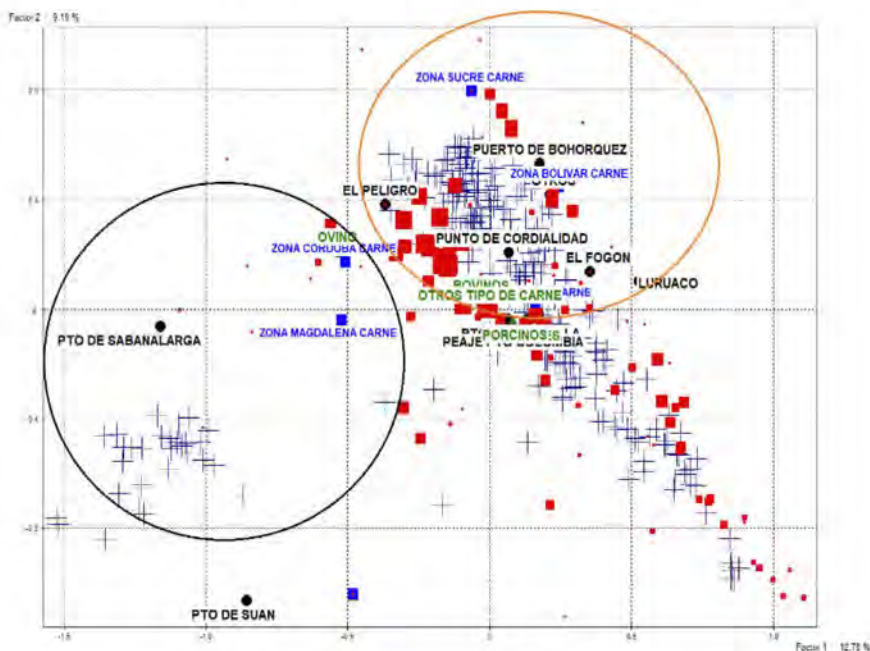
Factor 2 - 9.15 %

ZONA SUCRE CARNE
PUERTO DE BOHORQUEZ
ZONA BOLIVAR CARNE
OTROS
EL PELIGRO
OVINO
ZONA CORDOBA CARNE
PUNTO DE CORDIALIDAD
EL FOGON
LURUACO
BOVINOS
OTROS TIPO DE CARNE
CARNE
PTO DE SABANALARGA
ZONA MAGDALENA CARNE
PORCINOS
PEAJE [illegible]
PTO DE SUAN

-1.5
-1.0
-0.5
0
0.5
1.0
Factor 1 - 12.79 %